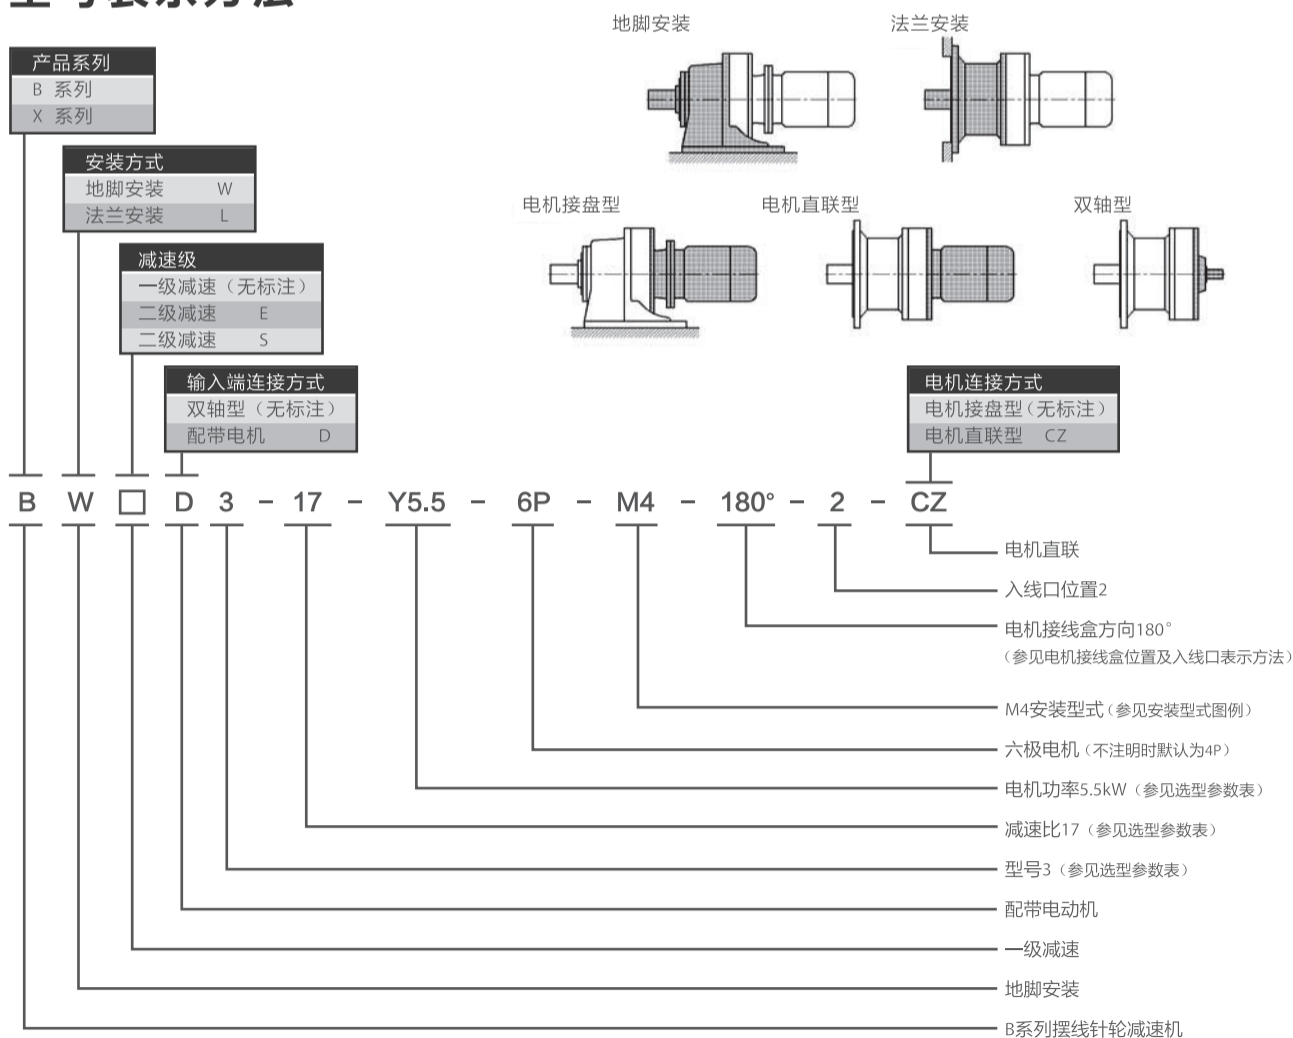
型号表示方法

产品系列
B 系列
X 系列

安装方式
地脚安装 W
法兰安装 L

减速级
一级减速（无标注）
二级减速 E
三级减速 S

输入端连接方式
双轴型（无标注）
配带电机 D

地脚安装
法兰安装
电机接盘型
电机直联型
双轴型

电机连接方式
电机接盘型（无标注）
电机直联型 CZ

B W □ D 3 - 17 - Y5.5 - 6P - M4 - 180° - 2 - CZ

电机直联
入线口位置2
电机接线盒方向180°
（参见电机接线盒位置及入线口表示方法）
M4安装型式（参见安装型式图例）
六极电机（不注明时默认为4P）
电机功率5.5kW（参见选型参数表）
减速比17（参见选型参数表）
型号3（参见选型参数表）
配带电动机
一级减速
地脚安装
B系列摆线针轮减速机